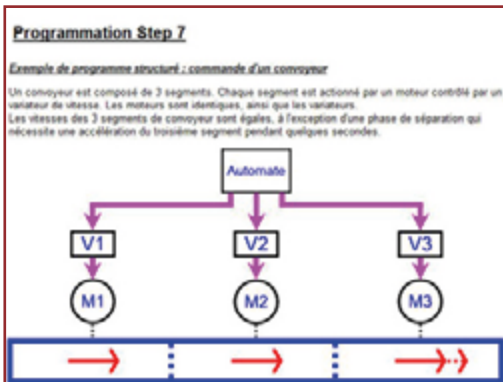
Programmation Step 7

Exemple de programme structuré : commande d'un convoyeur

Un convoyeur est composé de 3 segments. Chaque segment est actionné par un moteur contrôlé par un variateur de vitesse. Les moteurs sont identiques, ainsi que les variateurs.
Les vitesses des 3 segments de convoyeur sont égales, à l'exception d'une phase de séparation qui nécessite une accélération du troisième segment pendant quelques secondes.

Automate

V1

V2

V3

M1

M2

M3